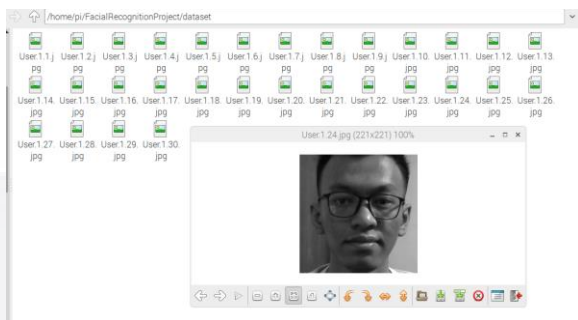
/home/pi/FacialRecognitionProject/dataset

User.1.1.jpg User.1.2.jpg User.1.3.jpg User.1.4.jpg User.1.5.jpg User.1.6.jpg User.1.7.jpg User.1.8.jpg User.1.9.jpg User.1.10.jpg User.1.11.jpg User.1.12.jpg User.1.13.jpg

User.1.14.jpg User.1.15.jpg User.1.16.jpg User.1.17.jpg User.1.18.jpg User.1.19.jpg User.1.20.jpg User.1.21.jpg User.1.22.jpg User.1.23.jpg User.1.24.jpg User.1.25.jpg User.1.26.jpg

User.1.27.jpg User.1.28.jpg User.1.29.jpg User.1.30.jpg

User.1.24.jpg (221x221) 100%